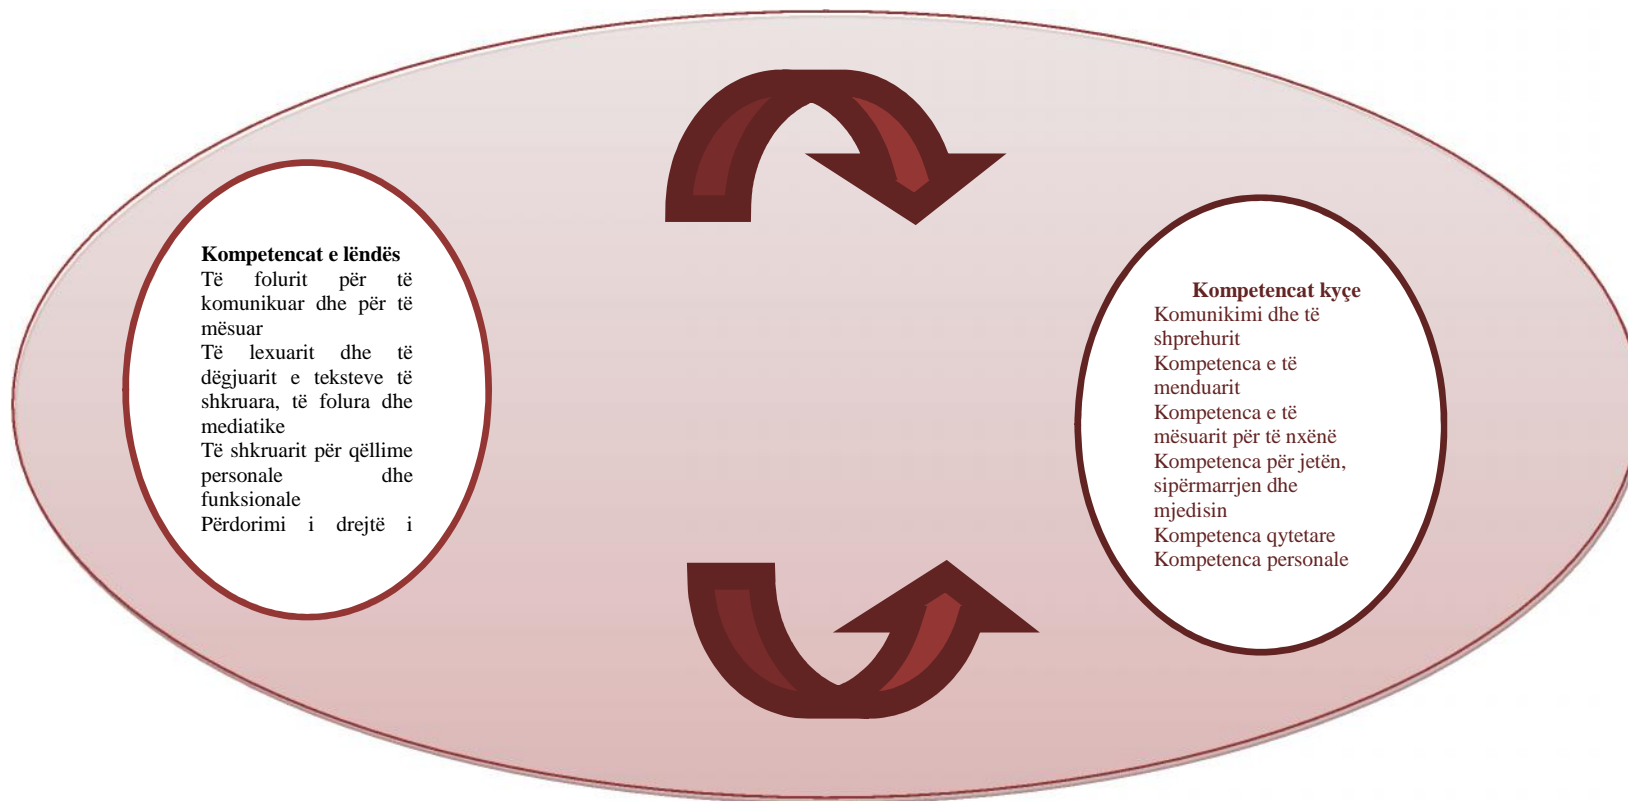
Kompetencat e lëndës
Të folurit për të komunikuar dhe për të mësuar
Të lexuarit dhe të dëgjuarit e teksteve të shkruara, të folura dhe mediatike
Të shkruarit për qëllime personale dhe funksionale
Përdorimi i drejtë i

Kompetencat kyçe
Komunikimi dhe të shprehurit
Kompetenca e të menduarit
Kompetenca e të mësuarit për të nxënë
Kompetenca për jetën, sipërmarrjen dhe mjedisin
Kompetenca qytetare
Kompetenca personale